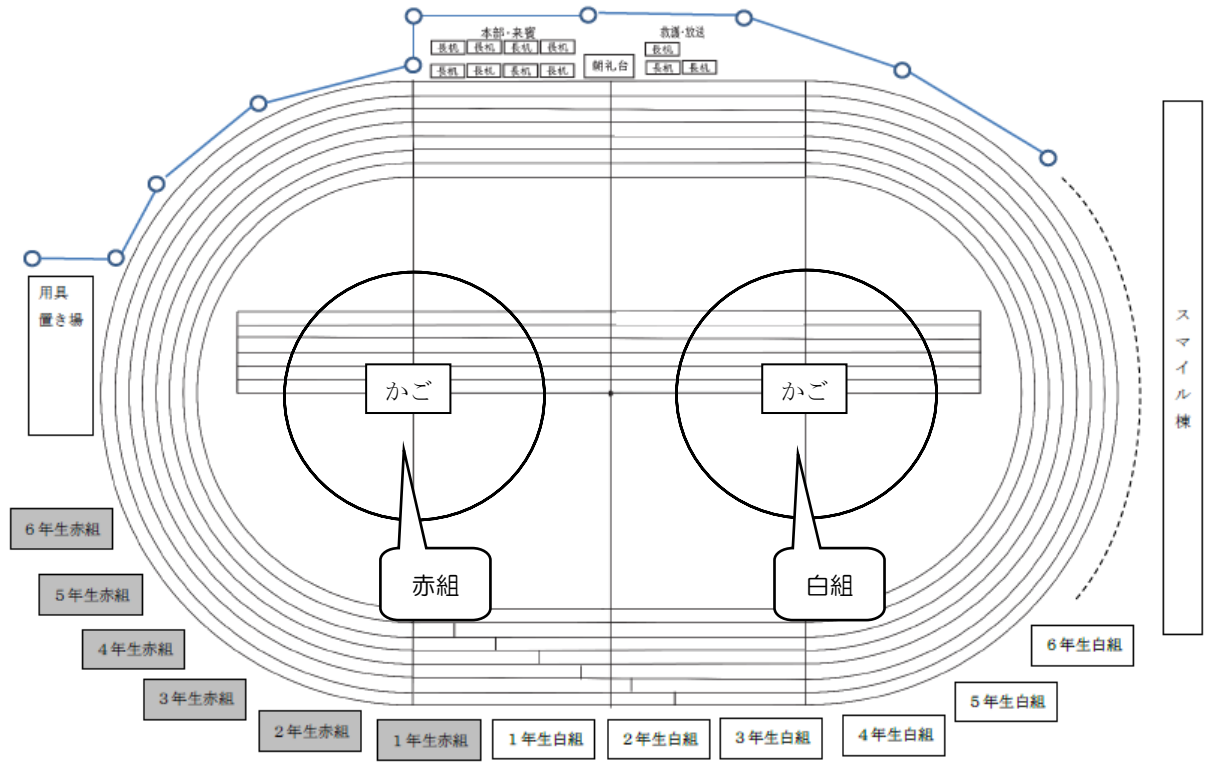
本部・来賓
長机 長机 長机 長机
長机 長机 長机 長机
朝礼台
救護・放送
長机
長机 長机

用具置き場

スマイル棟

かご
かご

赤組
白組

6年生赤組
5年生赤組
4年生赤組
3年生赤組
2年生赤組
1年生赤組
1年生白組
2年生白組
3年生白組
4年生白組
5年生白組
6年生白組